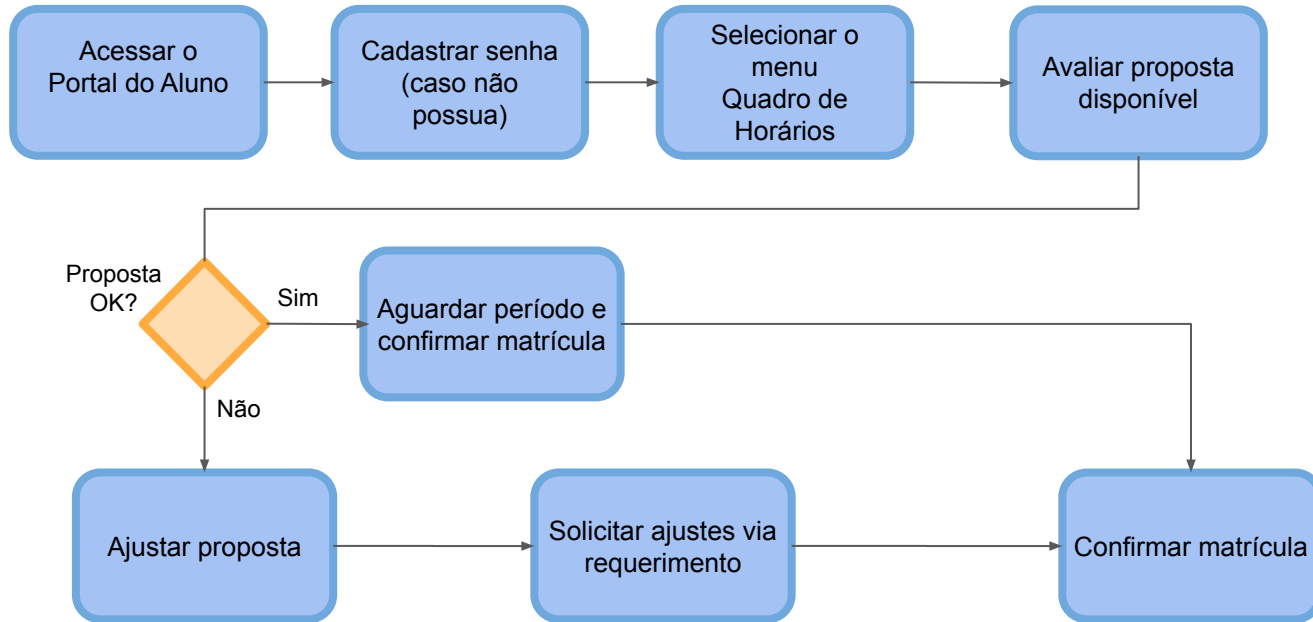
Acessar o Portal do Aluno

Cadastrar senha (caso não possua)

Selecionar o menu Quadro de Horários

Avaliar proposta disponível

Proposta OK?

Sim

Aguardar período e confirmar matrícula

Não

Ajustar proposta

Solicitar ajustes via requerimento

Confirmar matrícula